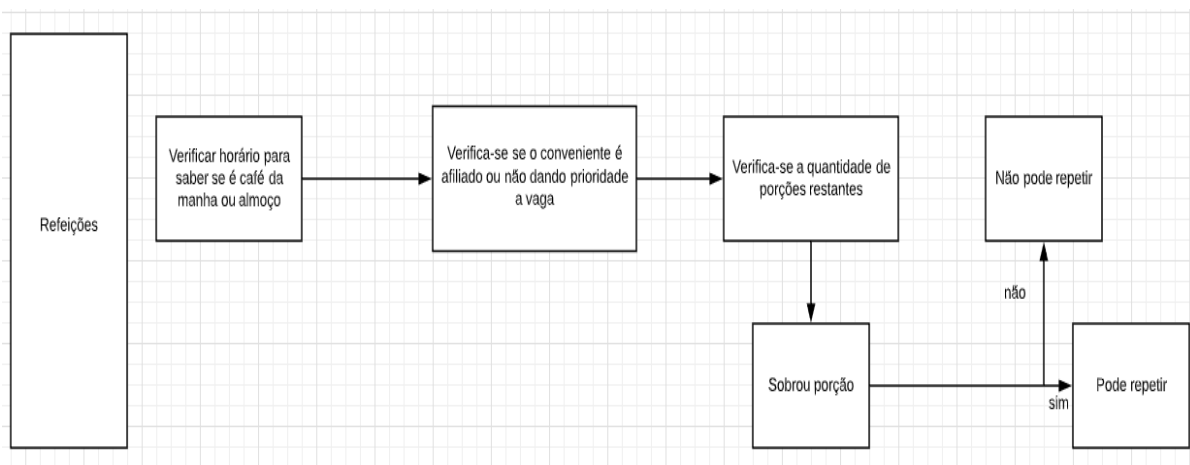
Refeições

Verificar horário para saber se é café da manha ou almoço

Verifica-se se o conveniente é afiliado ou não dando prioridade a vaga

Verifica-se a quantidade de porções restantes

Não pode repetir

não

Sobrou porção

sim

Pode repetir